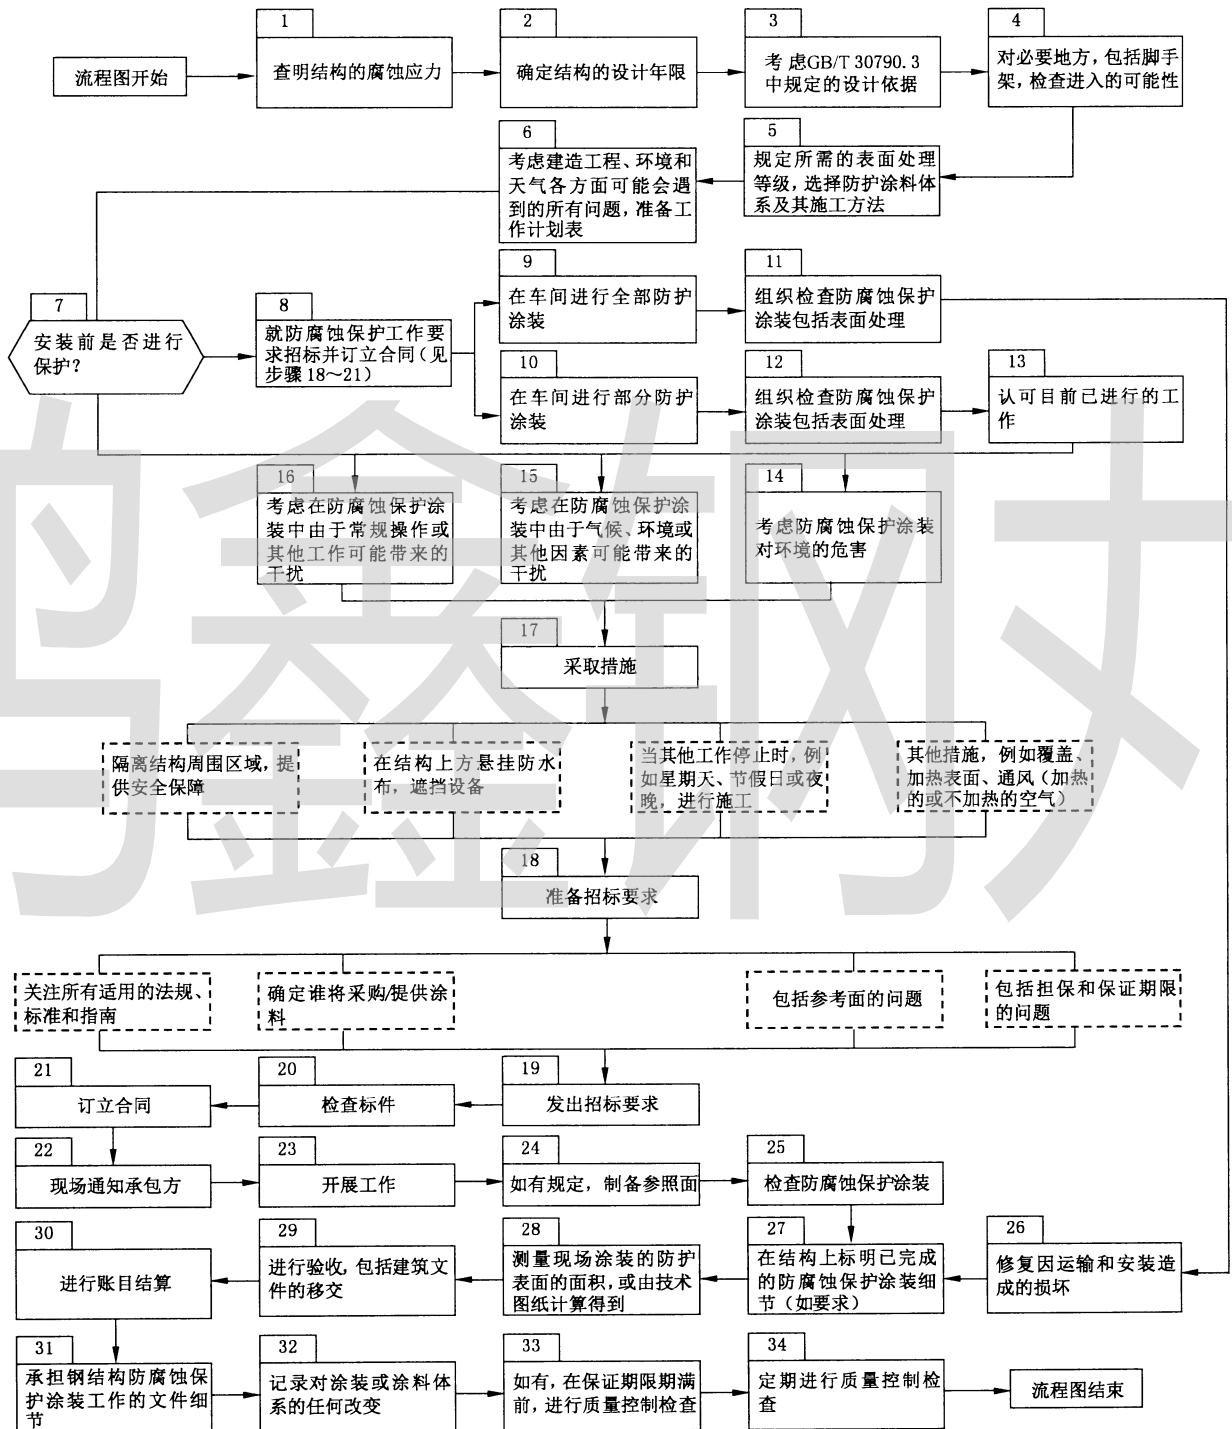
流程图开始

1
查明结构的腐蚀应力

2
确定结构的设计年限

3
考虑GB/T 30790.3中规定的设计依据

4
对必要地方，包括脚手架，检查进入的可能性

5
规定所需的表面处理等级，选择防护涂料体系及其施工方法

6
考虑建造工程、环境和天气各方面可能会遇到的所有问题，准备工作计划表

7
安装前是否进行保护？

8
就防腐蚀保护工作要求招标并订立合同（见步骤18～21）

9
在车间进行全部防护涂装

10
在车间进行部分防护涂装

11
组织检查防腐蚀保护涂装包括表面处理

12
组织检查防腐蚀保护涂装包括表面处理

13
认可目前已进行的工作

16
考虑在防腐蚀保护涂装中由于常规操作或其他工作可能带来的干扰

15
考虑在防腐蚀保护涂装中由于气候、环境或其他因素可能带来的干扰

14
考虑防腐蚀保护涂装对环境的危害

17
采取措施

隔离结构周围区域，提供安全保障

在结构上方悬挂防水布，遮挡设备

当其他工作停止时，例如星期天、节假日或夜晚，进行施工

其他措施，例如覆盖、加热表面、通风（加热的或不加热的空气）

18
准备招标要求

关注所有适用的法规、标准和指南

确定谁将采购/提供涂料

包括参考面的问题

包括担保和保证期限的问题

21
订立合同

20
检查标件

19
发出招标要求

22
现场通知承包方

23
开展工作

24
如有规定，制备参照面

25
检查防腐蚀保护涂装

30
进行账目结算

29
进行验收，包括建筑文件的移交

28
测量现场涂装的防护表面的面积，或由技术图纸计算得到

27
在结构上标明已完成的防腐蚀保护涂装细节（如要求）

26
修复因运输和安装造成的损坏

31
承担钢结构防腐蚀保护涂装工作的文件细节

32
记录对涂装或涂料体系的任何改变

33
如有，在保证期限期满前，进行质量控制检查

34
定期进行质量控制检查

流程图结束